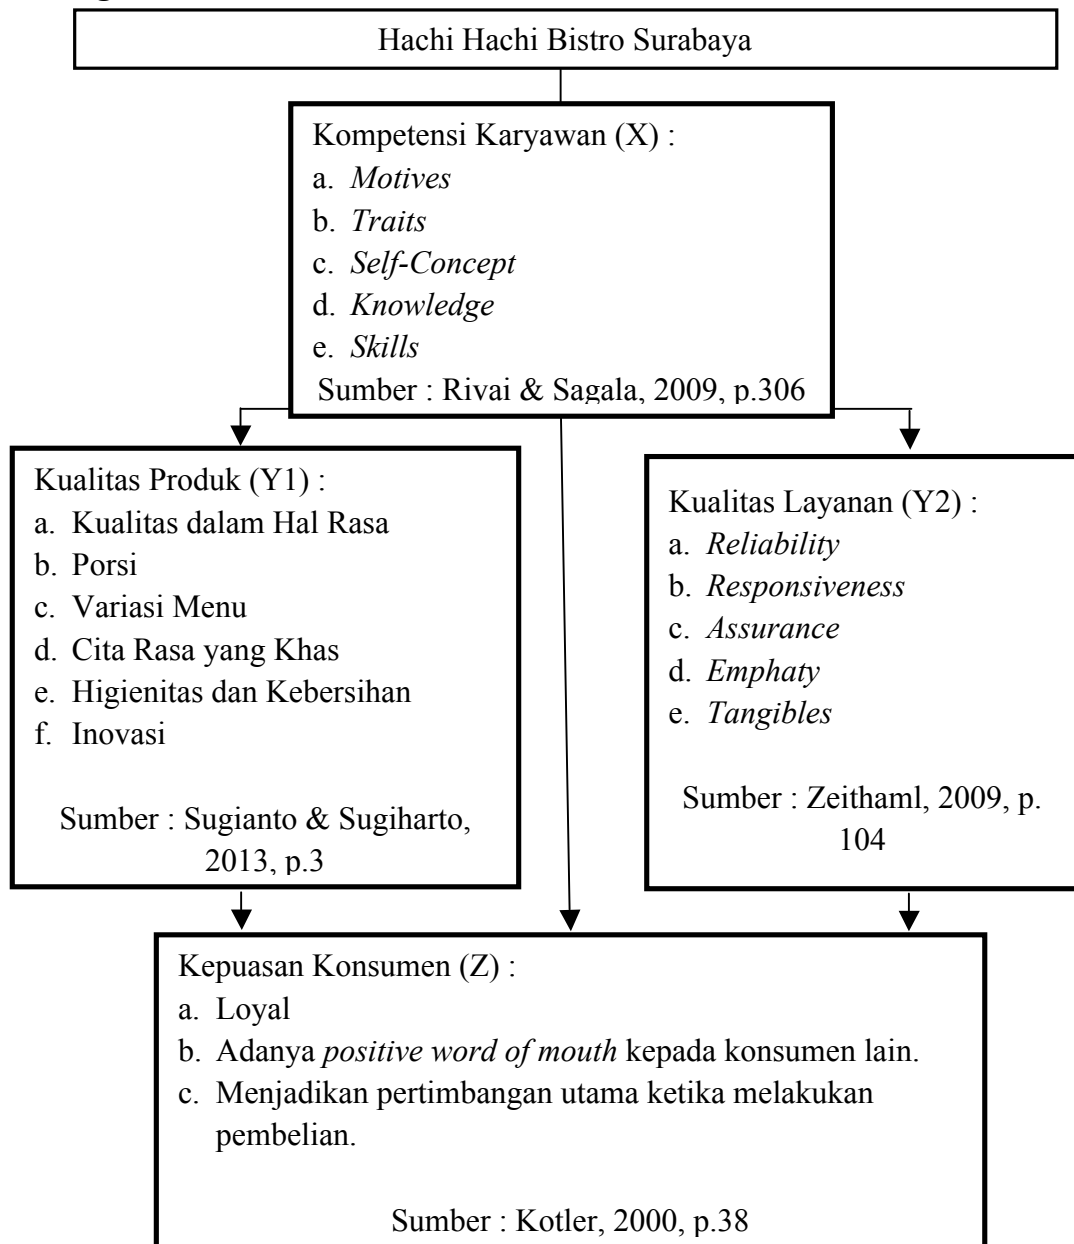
Hachi Hachi Bistro Surabaya

Kompetensi Karyawan (X) :
a. Motives
b. Traits
c. Self-Concept
d. Knowledge
e. Skills
Sumber : Rivai & Sagala, 2009, p.306

Kualitas Produk (Y1) :
a. Kualitas dalam Hal Rasa
b. Porsi
c. Variasi Menu
d. Cita Rasa yang Khas
e. Higienitas dan Kebersihan
f. Inovasi

Sumber : Sugianto & Sugiharto, 2013, p.3

Kualitas Layanan (Y2) :
a. Reliability
b. Responsiveness
c. Assurance
d. Emphaty
e. Tangibles

Sumber : Zeithaml, 2009, p. 104

Kepuasan Konsumen (Z) :
a. Loyal
b. Adanya positive word of mouth kepada konsumen lain.
c. Menjadikan pertimbangan utama ketika melakukan pembelian.

Sumber : Kotler, 2000, p.38